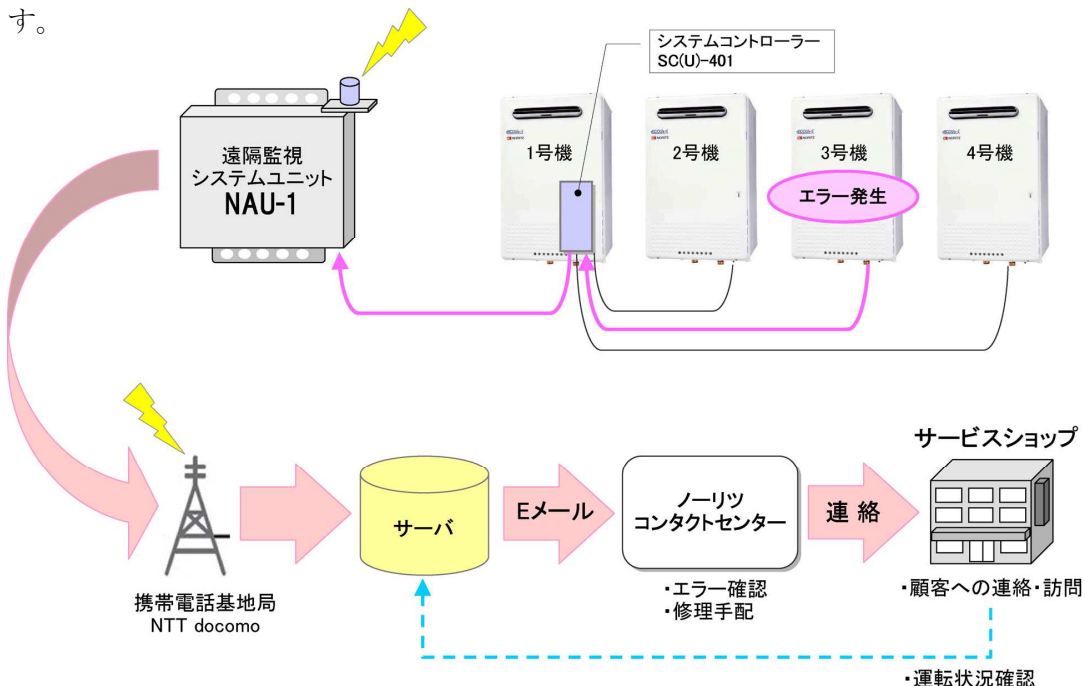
す。

システムコントローラー
SC(U)-401

遠隔監視
システムユニット
NAU-1

1号機

2号機

3号機

4号機

エラー発生

サービスショップ

携帯電話基地局
NTT docomo

サーバ

Eメール

ノーリツ
コンタクトセンター

・エラー確認
・修理手配

連 絡

・顧客への連絡・訪問

・運転状況確認